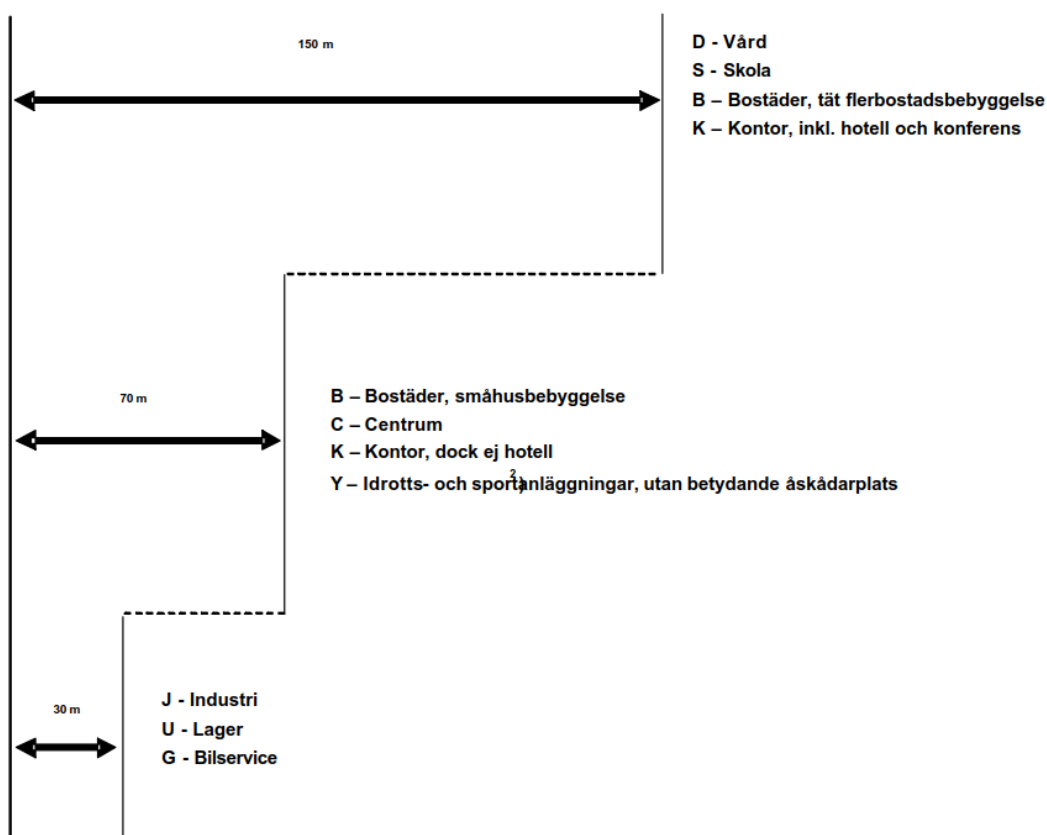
150 m

D - Vård
S - Skola
B – Bostäder, tät flerbostadsbebyggelse
K – Kontor, inkl. hotell och konferens

70 m

B – Bostäder, småhusbebyggelse
C – Centrum
K – Kontor, dock ej hotell
Y – Idrotts- och sportanläggningar, utan betydande åskådarplats$^{2)}$

30 m

J - Industri
U - Lager
G - Bilservice